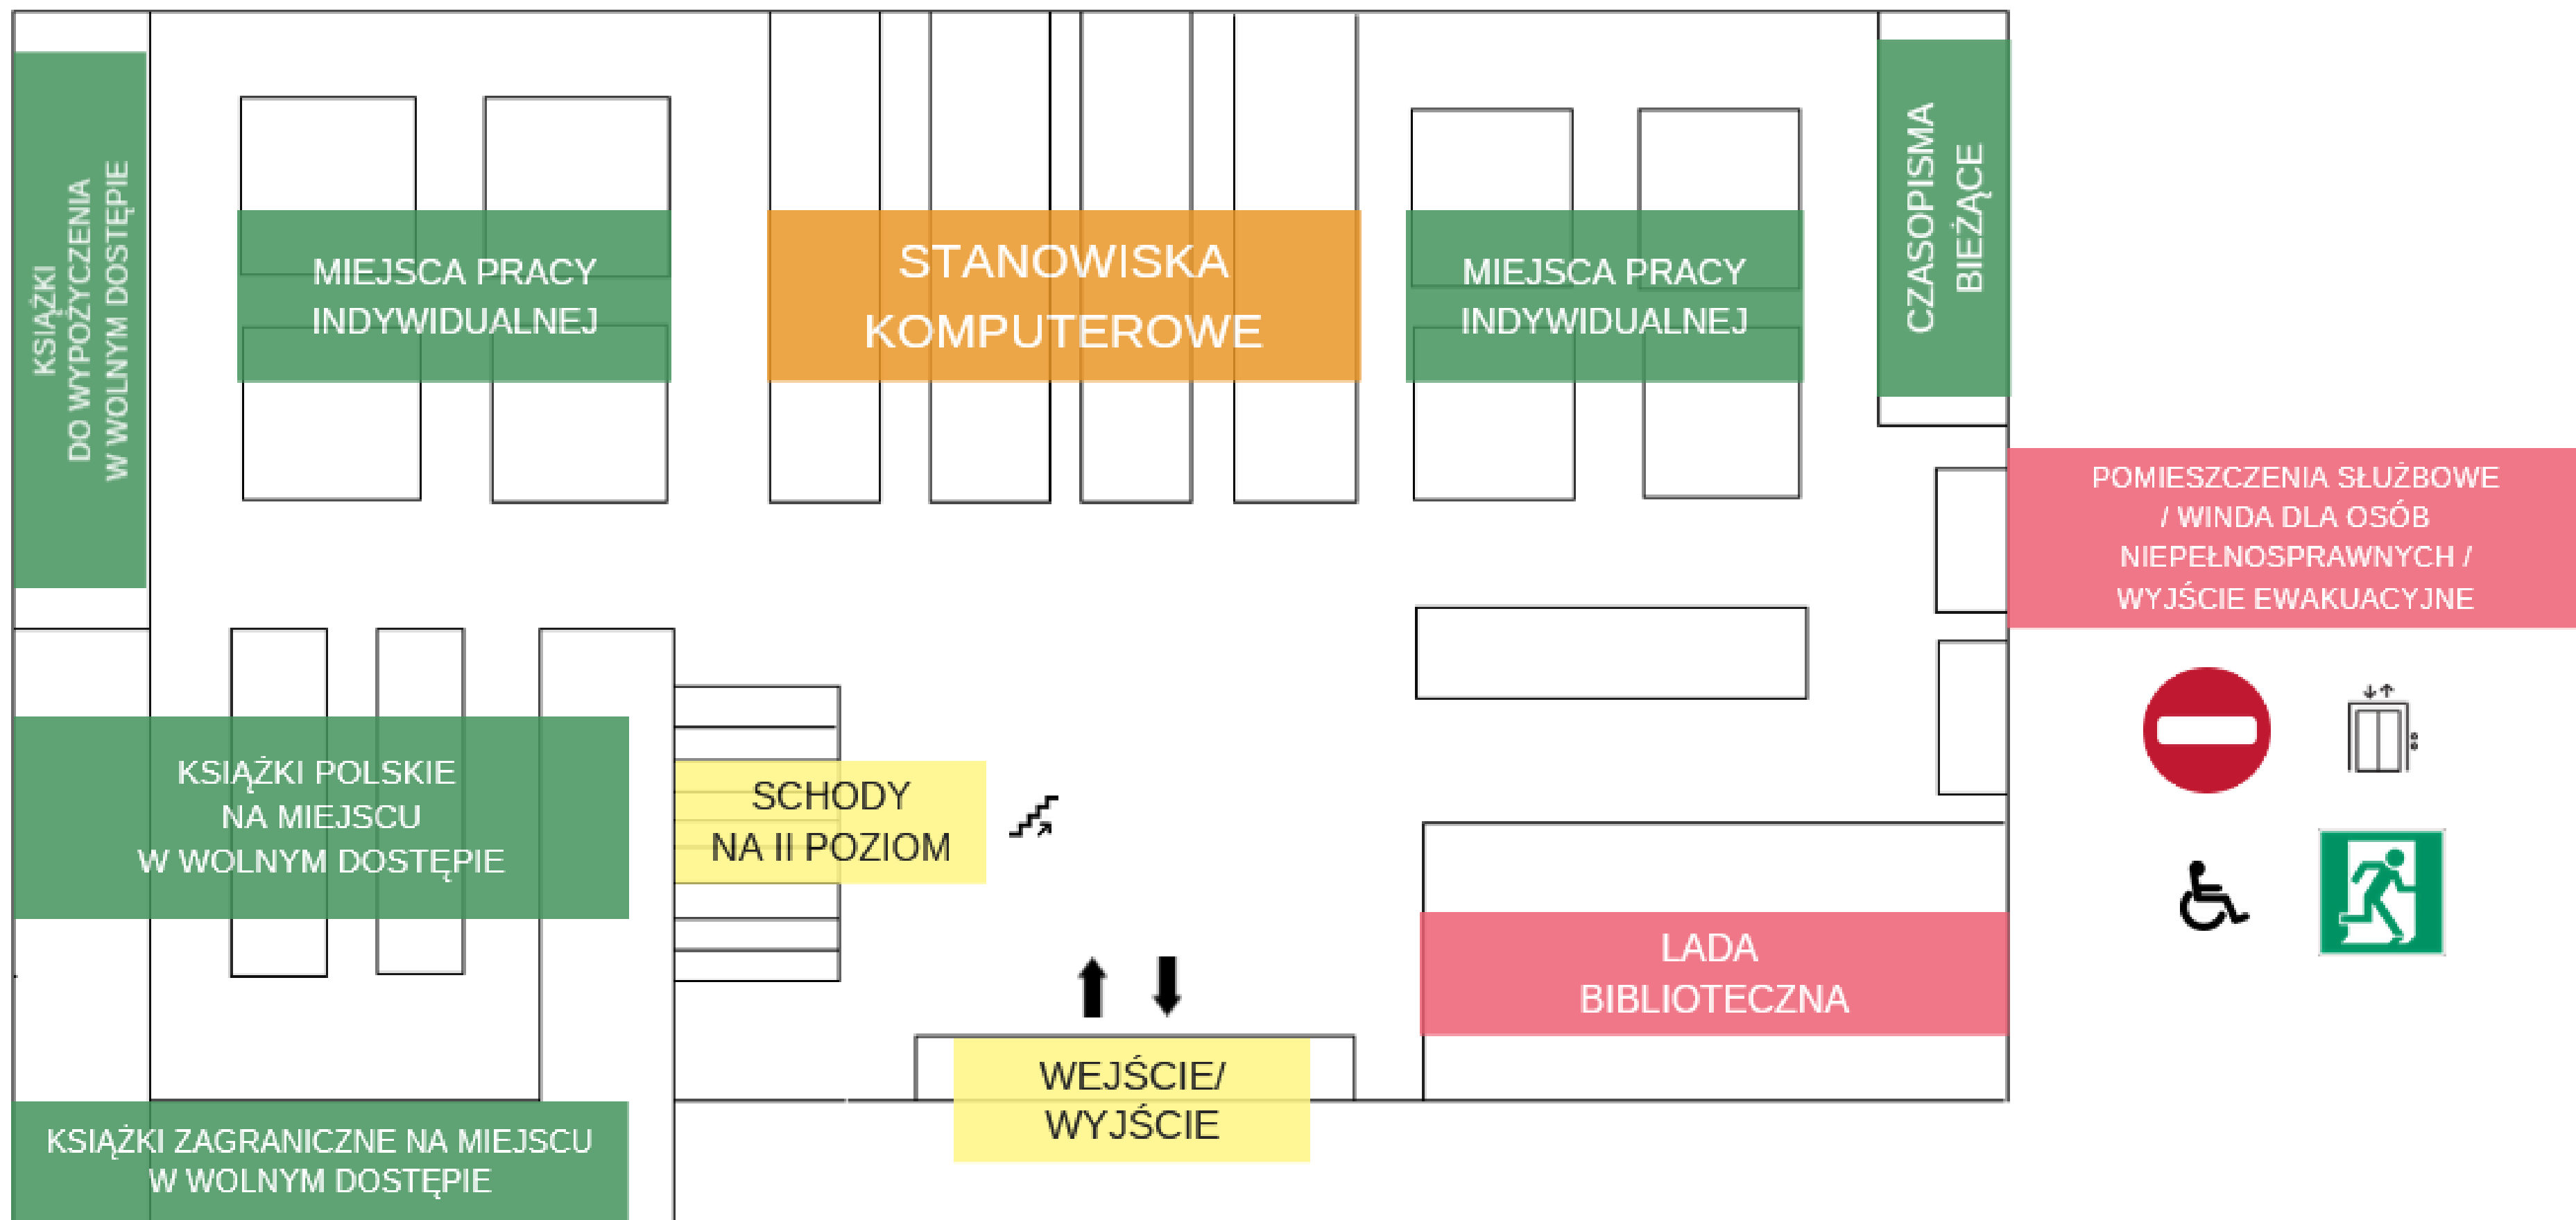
KSIĄŻKI DO WYPOŻYCZENIA W WOLNYM DOSTĘPIE

MIEJSCA PRACY INDYWIDUALNEJ

STANOWISKA KOMPUTEROWE

MIEJSCA PRACY INDYWIDUALNEJ

CZASOPISMA BIEŻĄCE

POMIESZCZENIA SŁUŻBOWE / WINDA DLA OSÓB NIEPEŁNOSPRAWNYCH / WYJŚCIE EWAKUACYJNE

KSIĄŻKI POLSKIE NA MIEJSCU W WOLNYM DOSTĘPIE

SCHODY NA II POZIOM

LADA BIBLIOTECZNA

WEJŚCIE/ WYJŚCIE

KSIĄŻKI ZAGRANICZNE NA MIEJSCU W WOLNYM DOSTĘPIE